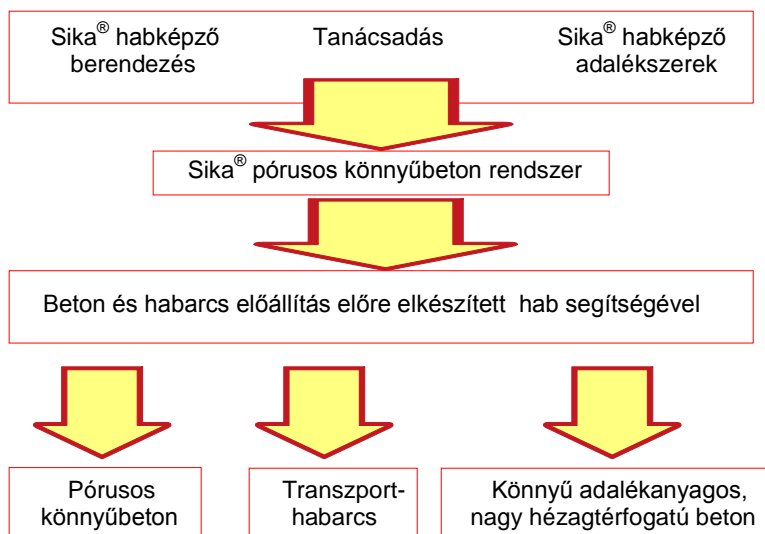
Sika$^{®}$ habképző berendezés

Tanácsadás

Sika$^{®}$ habképző adalékszerek

Sika$^{®}$ pórusos könnyűbeton rendszer

Beton és habarcs előállítás előre elkészített hab segítségével

Pórusos könnyűbeton

Transzport-habarcs

Könnyű adalékanyagos, nagy hézagtérfogatú beton